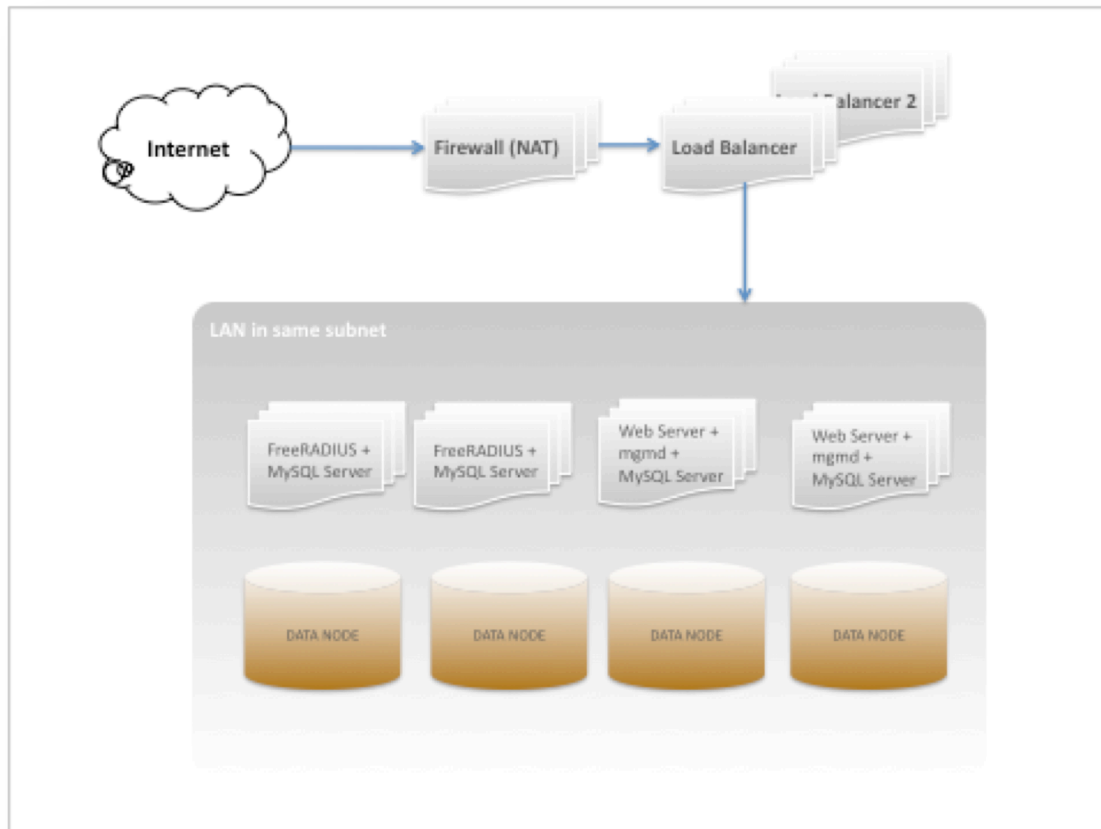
Internet

Firewall (NAT)

Load Balancer

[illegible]alancer 2

LAN in same subnet

FreeRADIUS + MySQL Server

FreeRADIUS + MySQL Server

Web Server + mgmd + MySQL Server

Web Server + mgmd + MySQL Server

DATA NODE

DATA NODE

DATA NODE

DATA NODE